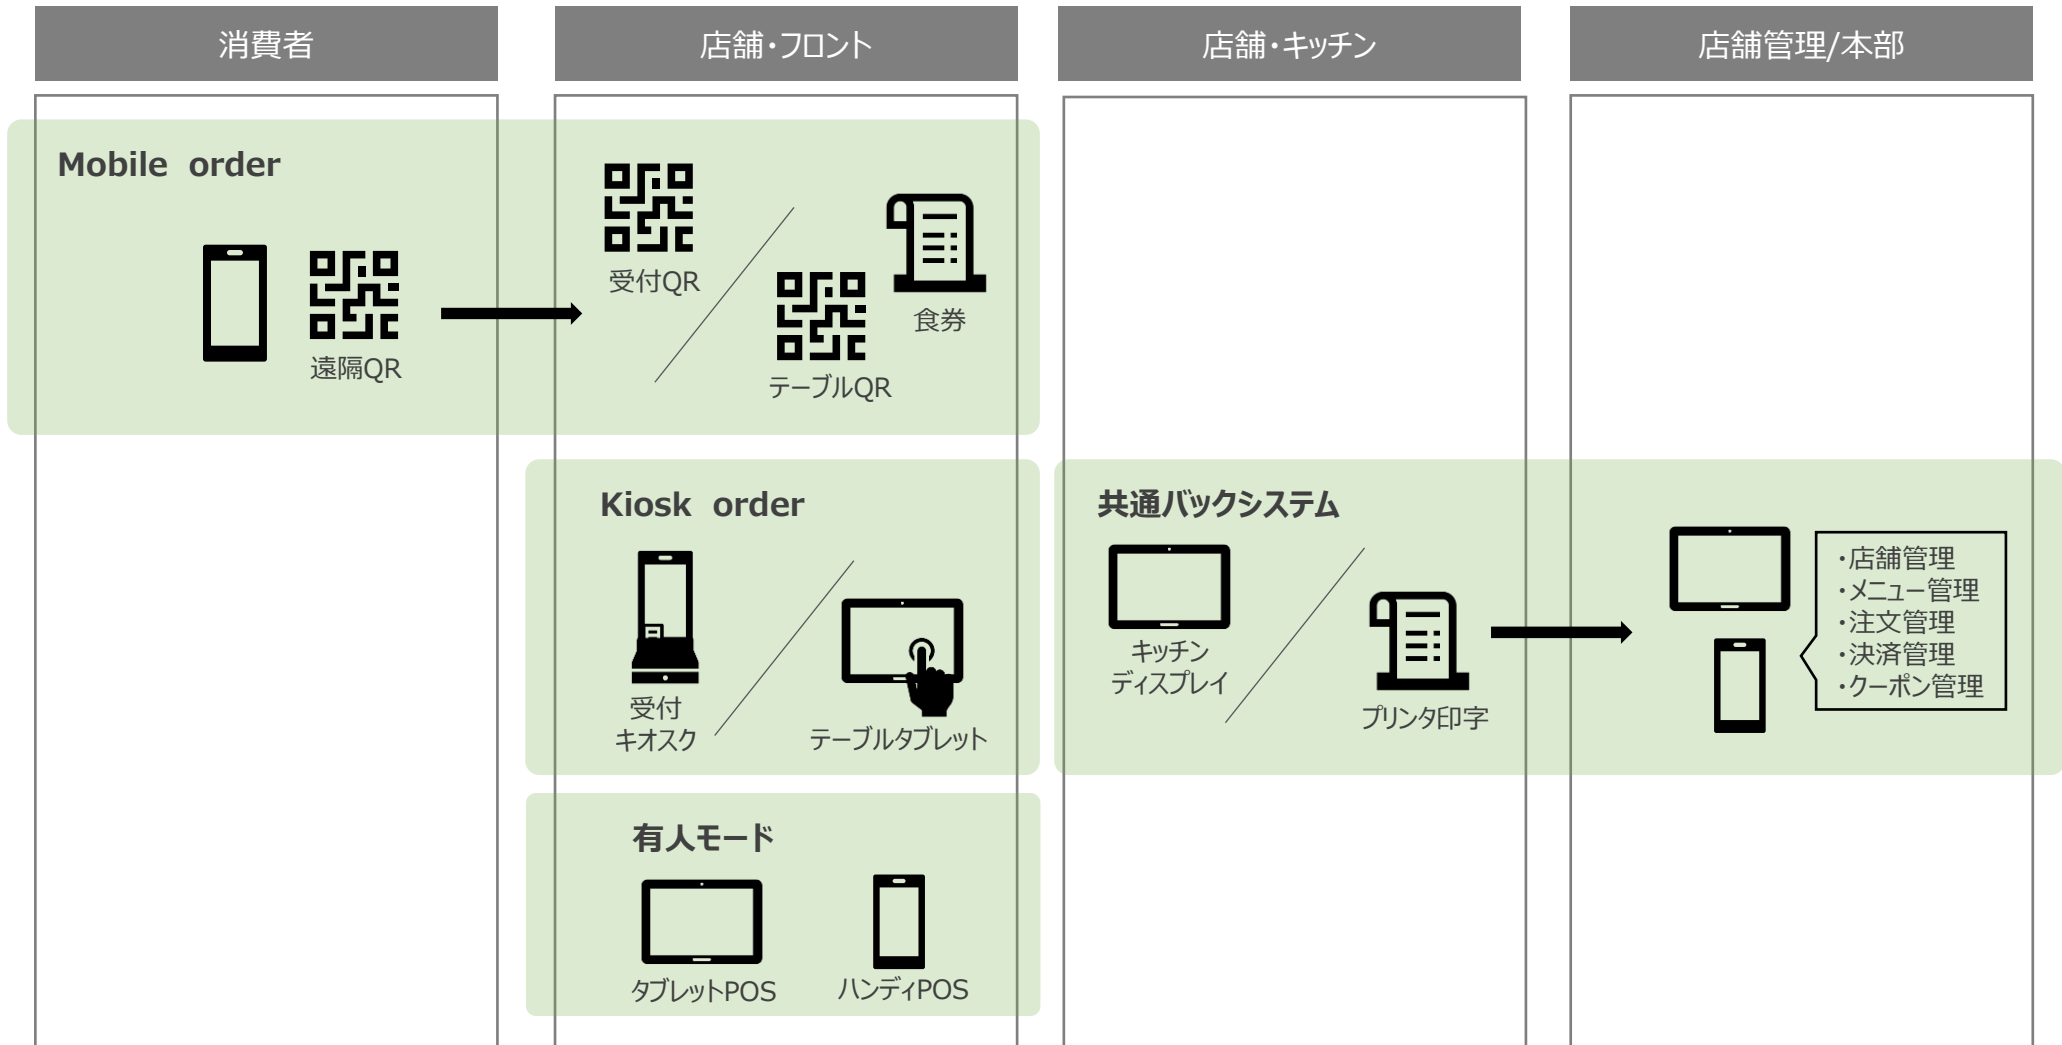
消費者

店舗・フロント

店舗・キッチン

店舗管理/本部

Mobile order

遠隔QR

受付QR

テーブルQR

食券

Kiosk order

受付
キオスク

テーブルタブレット

有人モード

タブレットPOS

ハンディPOS

共通バックシステム

キッチン
ディスプレイ

プリンタ印字

・店舗管理
・メニュー管理
・注文管理
・決済管理
・クーポン管理